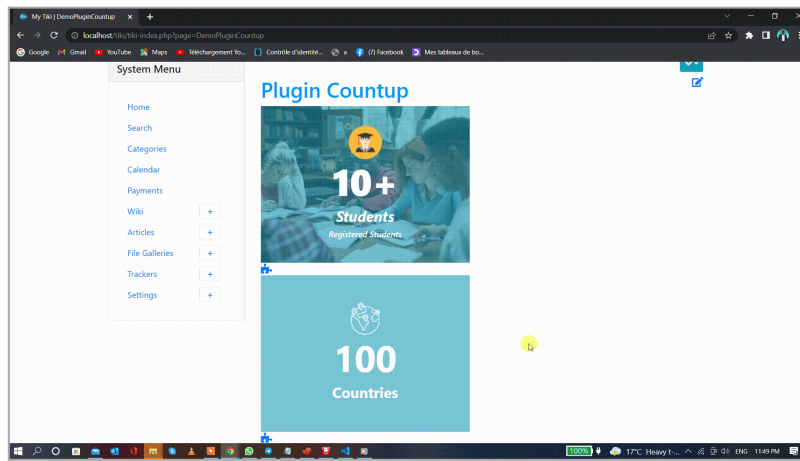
My Tiki | DemoPluginCountup
localhost/tiki/tiki-index.php?page=DemoPluginCountup
Google Gmail YouTube Maps Téléchargement Yo... Contrôle d'identité... e (7) Facebook Mes tableaux de bo...

System Menu
Home
Search
Categories
Calendar
Payments
Wiki +
Articles +
File Galleries +
Trackers +
Settings +

Plugin Countup
10+
Students
Registered Students

100
Countries

100% 17°C Heavy t... ENG 11:49 PM